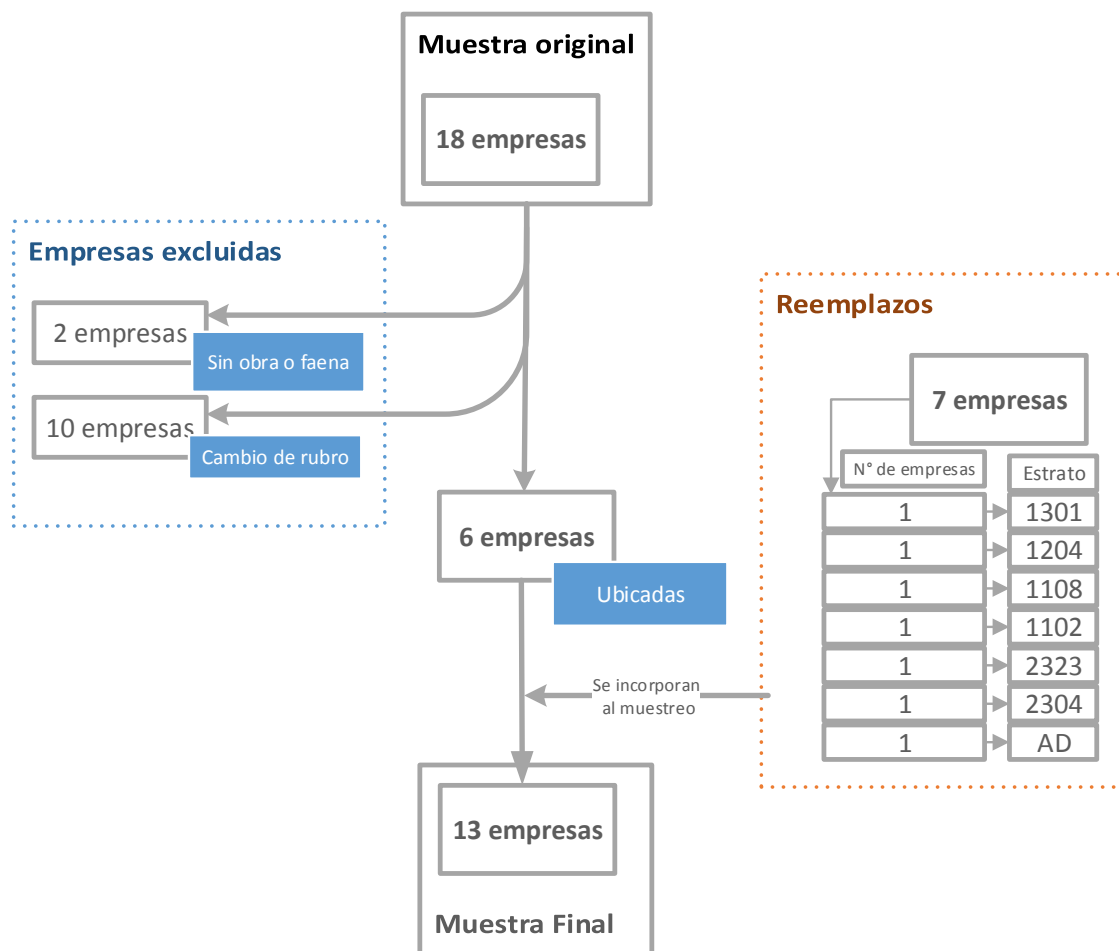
Muestra original

18 empresas

Empresas excluidas

2 empresas
Sin obra o faena

10 empresas
Cambio de rubro

6 empresas
Ubicadas

Reemplazos

7 empresas

| N° de empresas | Estrato |
|---|---|
| 1 | 1301 |
| 1 | 1204 |
| 1 | 1108 |
| 1 | 1102 |
| 1 | 2323 |
| 1 | 2304 |
| 1 | AD |

Se incorporan al muestreo

13 empresas

Muestra Final